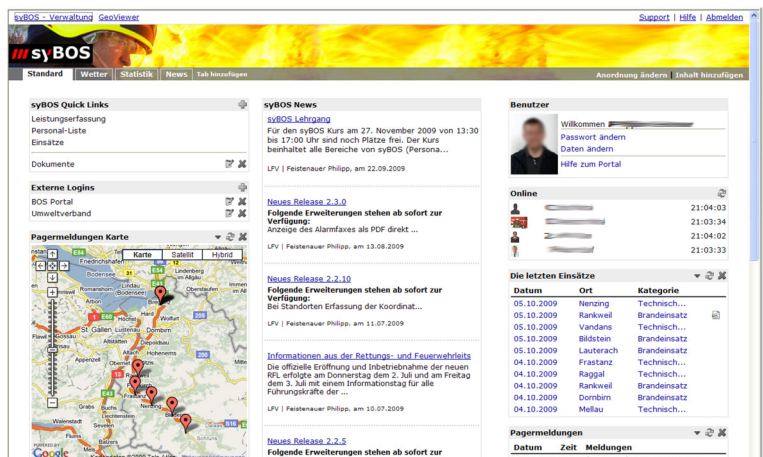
syBOS - Verwaltung GeoViewer

Support | Hilfe | Abmelden

syBOS

Standard Wetter Statistik News Tab hinzufügen

Anordnung ändern Inhalt hinzufügen

syBOS Quick Links

Leistungserfassung
Personal-Liste
Einsätze

Dokumente

Externe Logins

BOS Portal
Umweltverband

Pagermeldungen Karte

Karte Satellit Hybrid

Bodensee Lindau Friedrichshafen Bregenz Wolfurt St. Gallen Appenzell Dornbirn Feldkirch Nenzing Frastanz Walensee Grabs Buchs Bludenz Schruns Google

syBOS News

syBOS Lehrgang
Für den syBOS Kurs am 27. November 2009 von 13:30 bis 17:00 Uhr sind noch Plätze frei. Der Kurs beinhaltet alle Bereiche von syBOS (Persona...

LFV | Feistenauer Philipp, am 22.09.2009

Neues Release 2.3.0
Folgende Erweiterungen stehen ab sofort zur Verfügung:
Anzeige des Alarmfaxes als PDF direkt ...

LFV | Feistenauer Philipp, am 13.08.2009

Neues Release 2.2.10
Folgende Erweiterungen stehen ab sofort zur Verfügung:
Bei Standorten Erfassung der Koordinat...

LFV | Feistenauer Philipp, am 11.07.2009

Informationen aus der Rettungs- und Feuerwehrleits
Die offizielle Eröffnung und Inbetriebnahme der neuen RFL erfolgte am Donnerstag dem 2. Juli und am Freitag dem 3. Juli mit einem Informationstag für alle Führungskräfte der ...

LFV | Feistenauer Philipp, am 10.07.2009

Neues Release 2.2.5
Folgende Erweiterungen stehen ab sofort zur

Benutzer

Willkommen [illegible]
Passwort ändern
Daten ändern
Hilfe zum Portal

Online

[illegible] 21:04:03
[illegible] 21:03:34
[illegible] 21:04:02
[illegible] 21:03:33

Die letzten Einsätze

| Datum | Ort | Kategorie |
|---|---|---|
| 05.10.2009 | Nenzing | Technisch... |
| 05.10.2009 | Rankweil | Brandeinsatz |
| 05.10.2009 | Vandans | Technisch... |
| 05.10.2009 | Bildstein | Brandeinsatz |
| 05.10.2009 | Lauterach | Brandeinsatz |
| 04.10.2009 | Frastanz | Technisch... |
| 04.10.2009 | Raggal | Technisch... |
| 04.10.2009 | Rankweil | Brandeinsatz |
| 04.10.2009 | Dornbirn | Brandeinsatz |
| 04.10.2009 | Mellau | Technisch... |

Pagermeldungen

Datum Zeit Meldungen